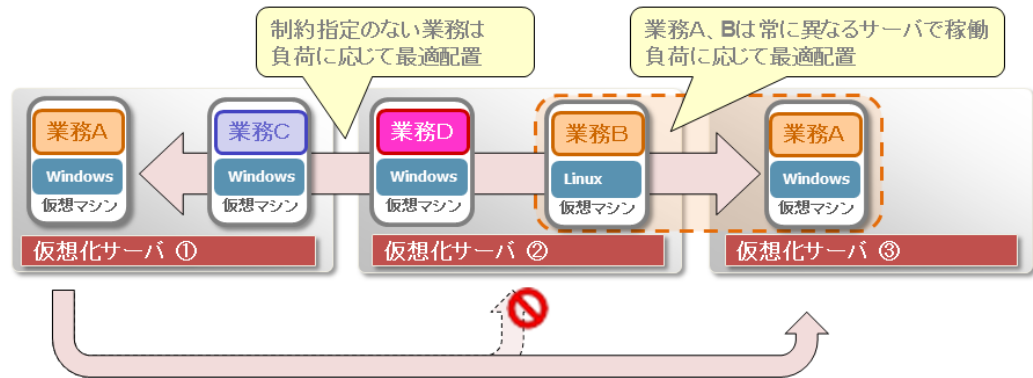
制約指定のない業務は
負荷に応じて最適配置

業務A、Bは常に異なるサーバで稼動
負荷に応じて最適配置

業務A
Windows
仮想マシン

業務C
Windows
仮想マシン

仮想化サーバ ①

業務D
Windows
仮想マシン

業務B
Linux
仮想マシン

仮想化サーバ ②

業務A
Windows
仮想マシン

仮想化サーバ ③